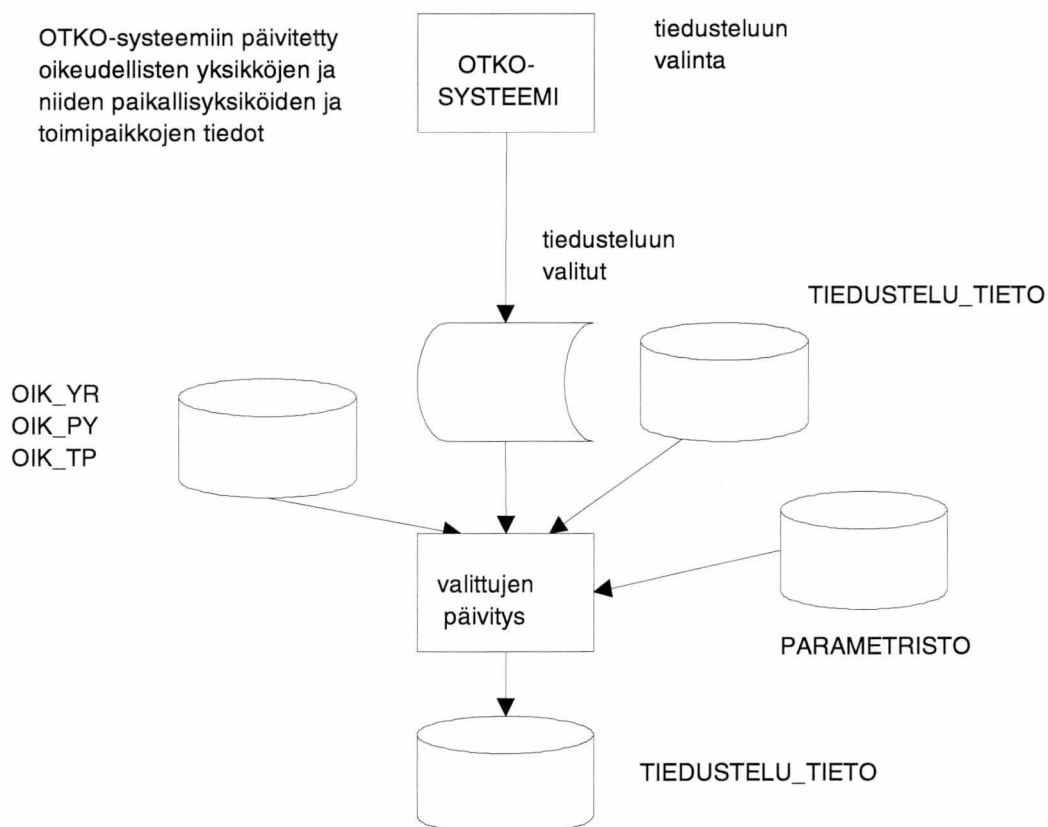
OTKO-systeemiin päivitetty oikeudellisten yksikköjen ja niiden paikallisyksiköiden ja toimipaikkojen tiedot

OTKO-SYSTEEMI

tiedusteluun valinta

tiedusteluun valitut

TIEDUSTELU_TIETO

OIK_YR
OIK_PY
OIK_TP

valittujen päivitys

PARAMETRISTO

TIEDUSTELU_TIETO